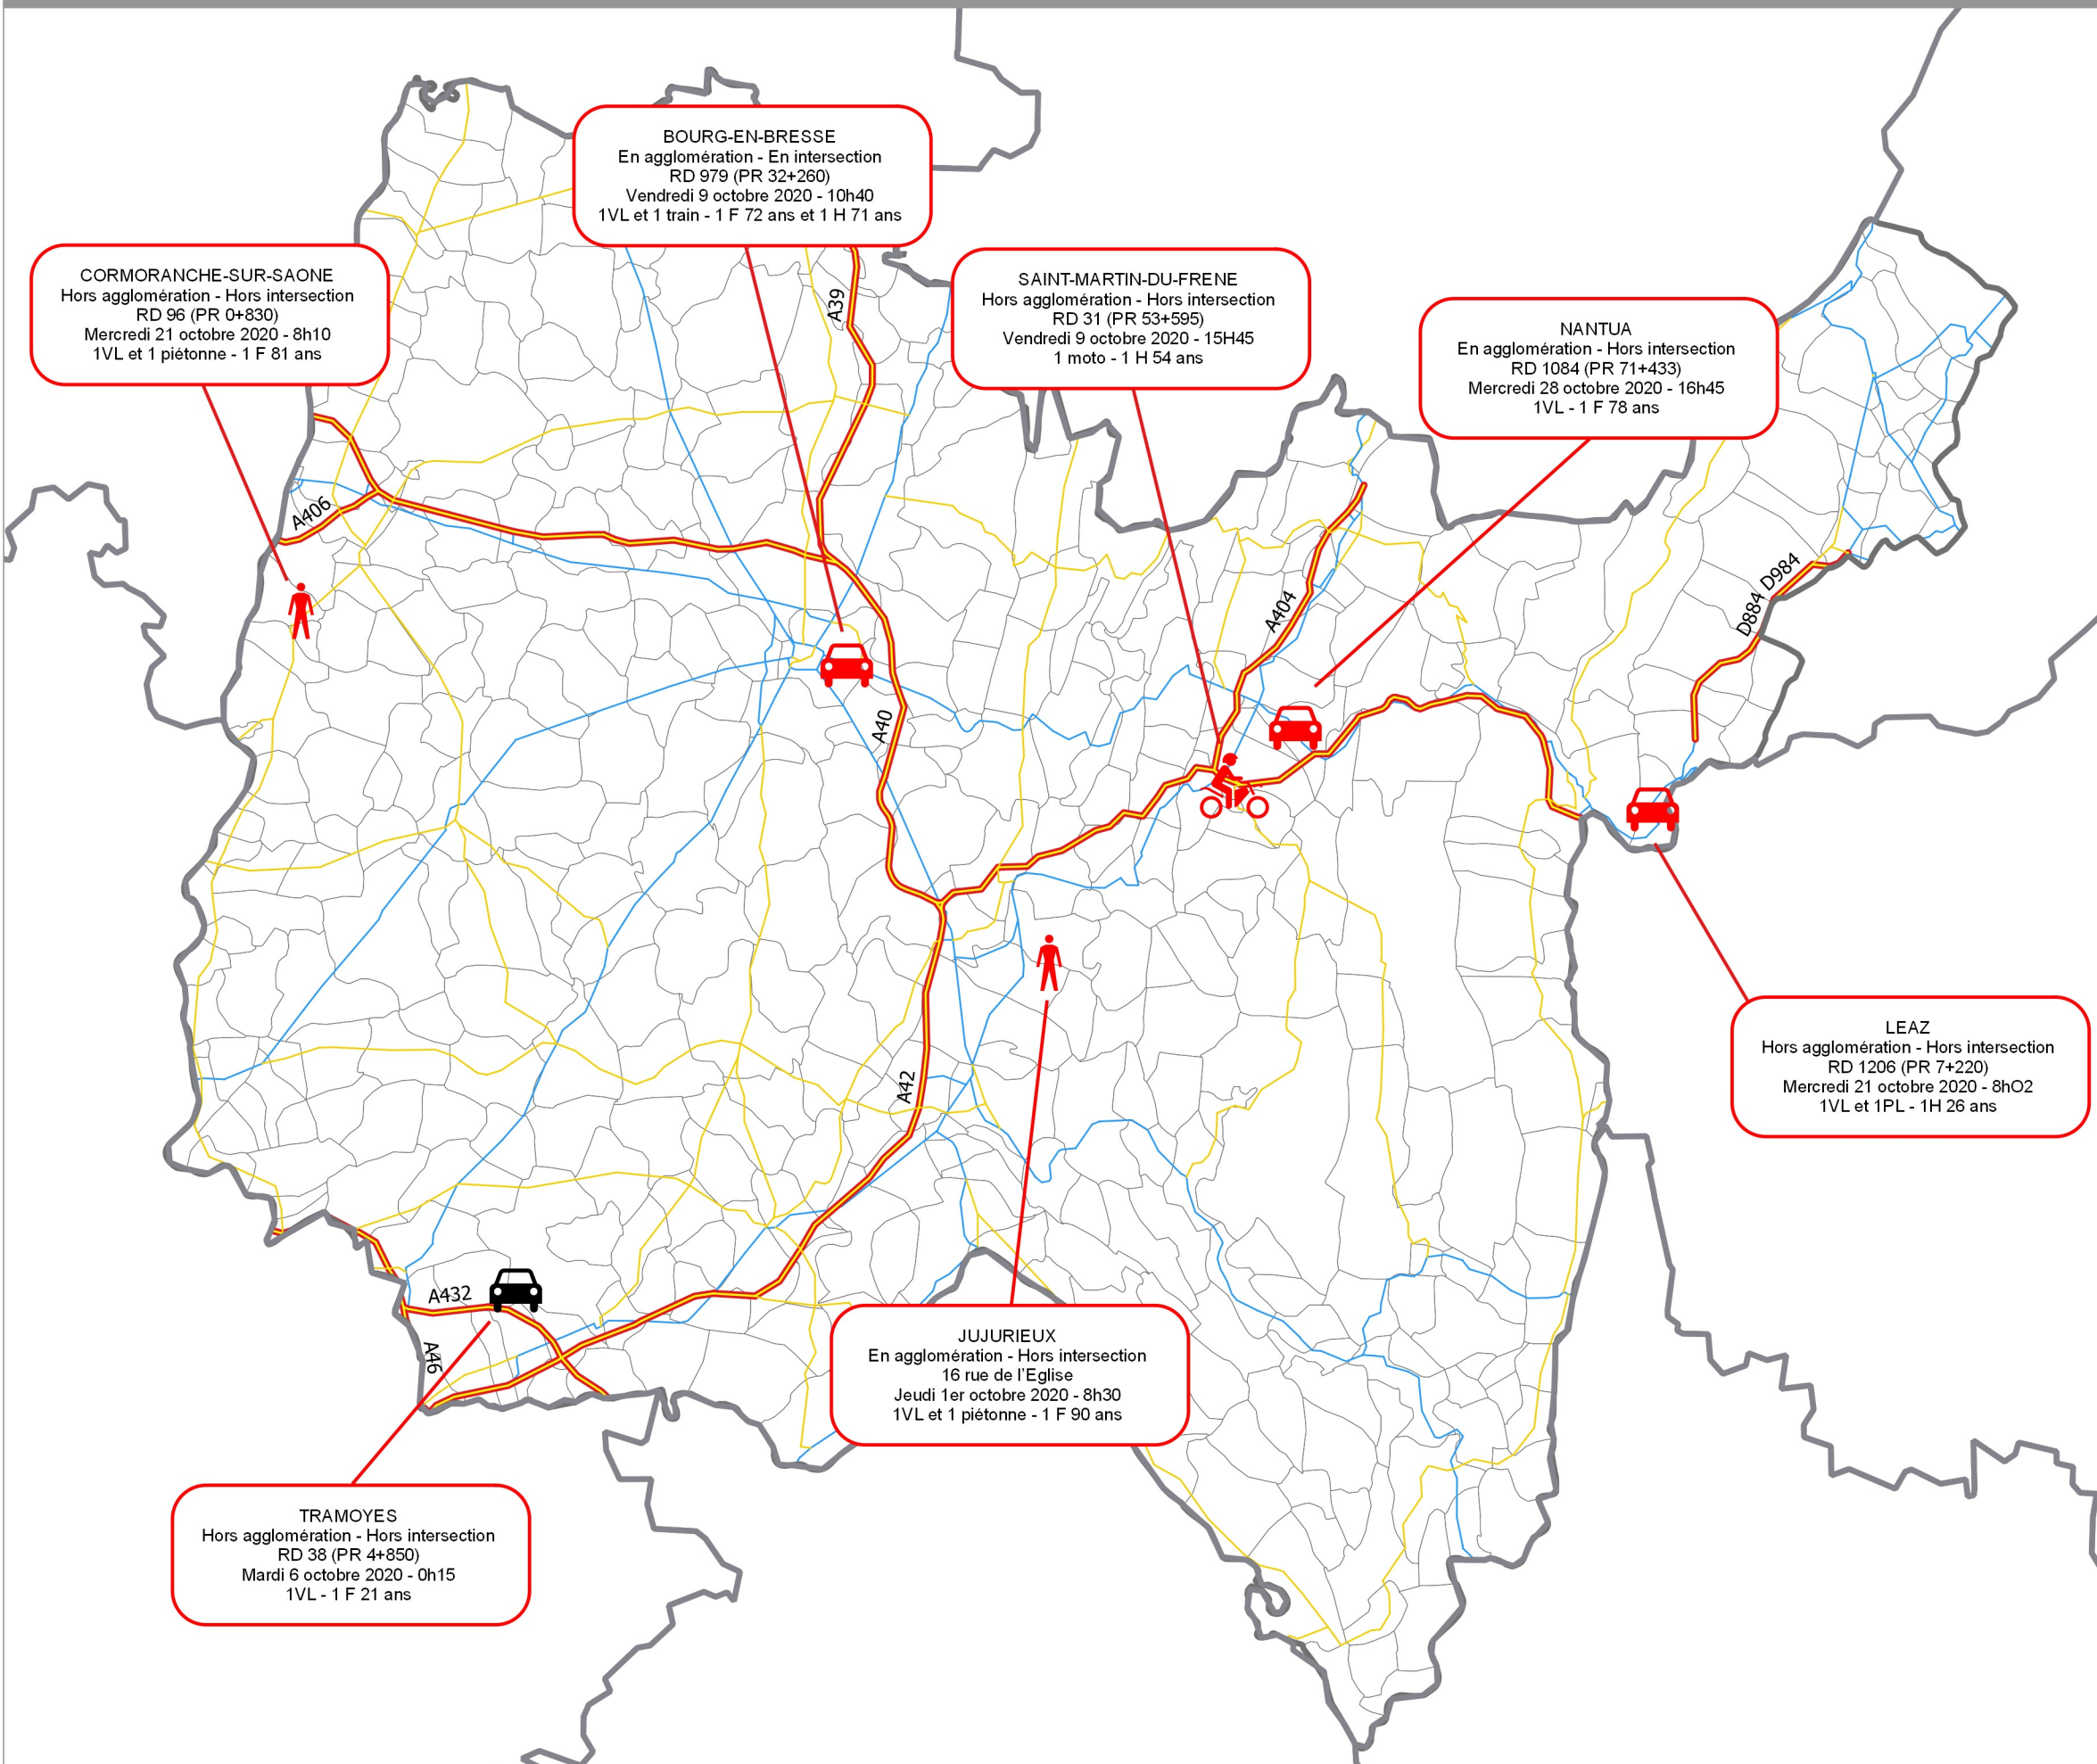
BOURG-EN-BRESSE
En agglomération - En intersection
RD 979 (PR 32+260)
Vendredi 9 octobre 2020 - 10h40
1VL et 1 train - 1 F 72 ans et 1 H 71 ans

CORMORANCHE-SUR-SAONE
Hors agglomération - Hors intersection
RD 96 (PR 0+830)
Mercredi 21 octobre 2020 - 8h10
1VL et 1 piétonne - 1 F 81 ans

SAINT-MARTIN-DU-FRENE
Hors agglomération - Hors intersection
RD 31 (PR 53+595)
Vendredi 9 octobre 2020 - 15H45
1 moto - 1 H 54 ans

NANTUA
En agglomération - Hors intersection
RD 1084 (PR 71+433)
Mercredi 28 octobre 2020 - 16h45
1VL - 1 F 78 ans

A39

A406

A40

A404

D884 D984

A42

LEAZ
Hors agglomération - Hors intersection
RD 1206 (PR 7+220)
Mercredi 21 octobre 2020 - 8hO2
1VL et 1PL - 1H 26 ans

A432

A46

JUJURIEUX
En agglomération - Hors intersection
16 rue de l'Eglise
Jeudi 1er octobre 2020 - 8h30
1VL et 1 piétonne - 1 F 90 ans

TRAMOYES
Hors agglomération - Hors intersection
RD 38 (PR 4+850)
Mardi 6 octobre 2020 - 0h15
1VL - 1 F 21 ans